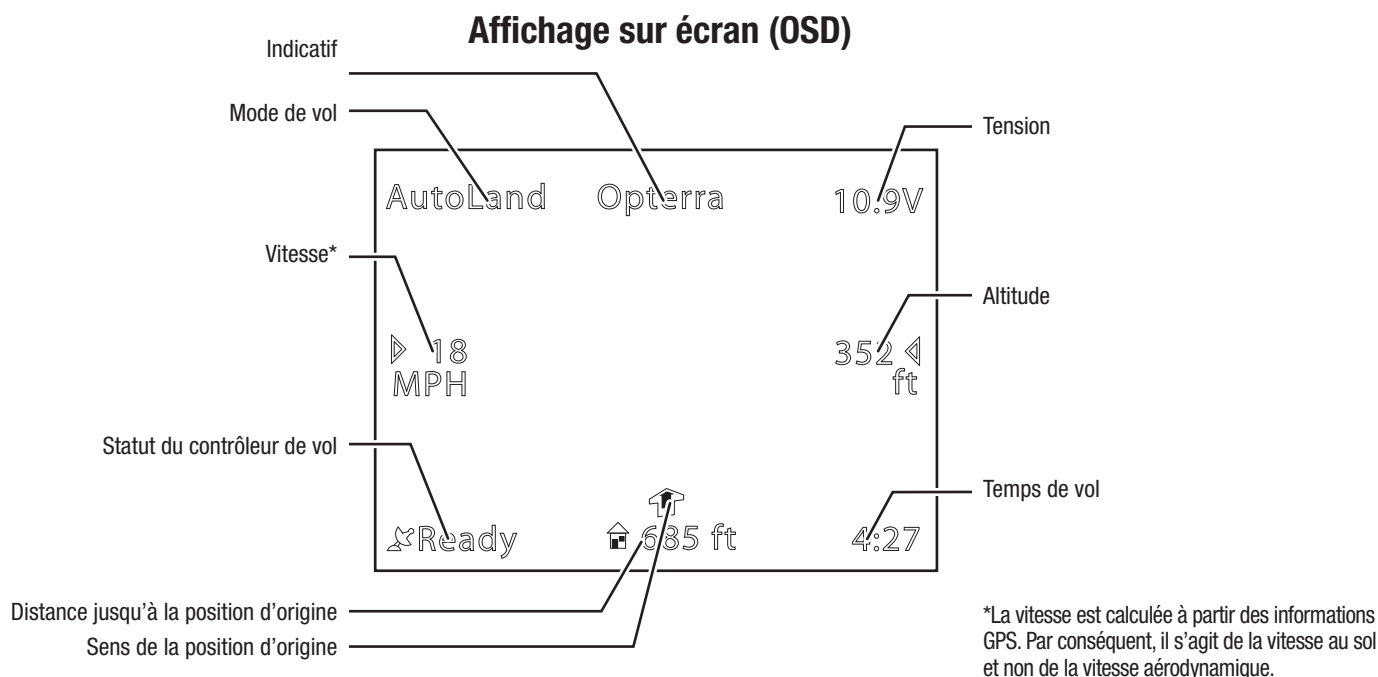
Affichage sur écran (OSD)

Indicatif

Mode de vol

Tension

AutoLand Opterra 10.9V

Vitesse*

Altitude

18
MPH

352
ft

Statut du contrôleur de vol

Temps de vol

Ready 685 ft 4:27

Distance jusqu'à la position d'origine

Sens de la position d'origine

*La vitesse est calculée à partir des informations GPS. Par conséquent, il s'agit de la vitesse au sol et non de la vitesse aérodynamique.